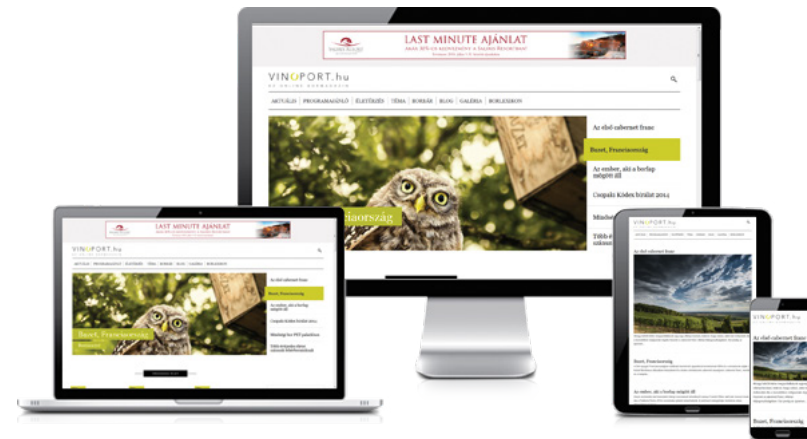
LAST MINUTE AJÁNLAT
Akár 30% -os kedvezmény a Saliris Resort-ban!

VINOPORT.hu
AZ ONLINE BORMAGAZIN

AKTUÁLIS | PROGRAMAJÁNLÓ | ÉLETÉRZÉS | TÉMA | BORBÁR | BLOG | GALÉRIA | BORLEXIKON

Az első cabernet franc
Bozet, Franciaország
Az ember, aki a borfajt salgótól
Csopaki Kódex bírálat 2014
Mindent
Több
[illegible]

LAST MINUTE AJÁNLAT
VINOPORT.hu
Bozet, Franciaország
Az első cabernet franc
Bozet, Franciaország
Az ember, aki a borfajt salgótól
Csopaki Kódex bírálat 2014

VINOPORT.hu
Az első cabernet franc
Bozet, Franciaország
Az ember, aki a borfajt salgótól

VINOPORT.hu
Az első cabernet franc
Bozet, Franciaország